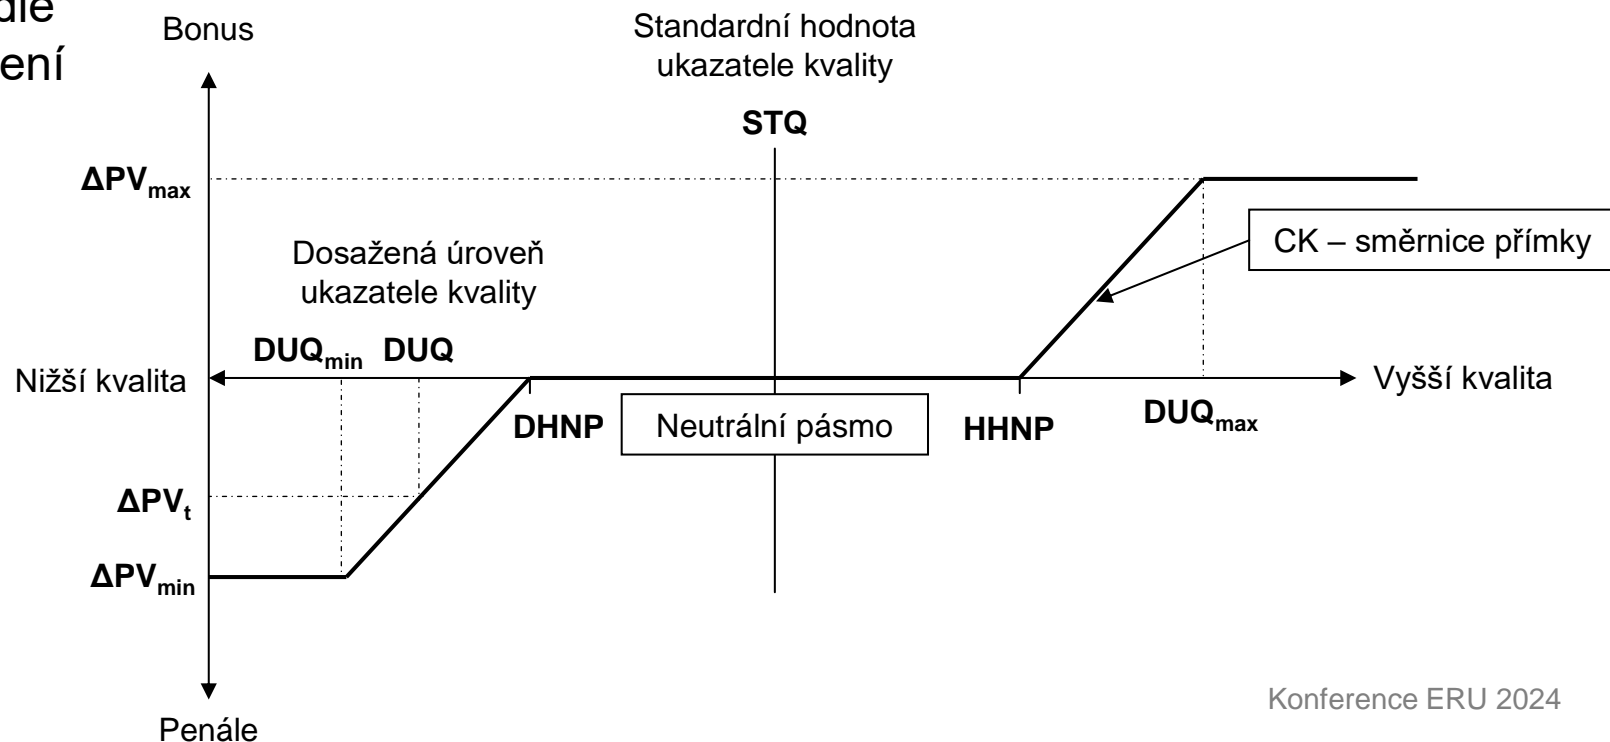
dle
ení

Bonus

Standardní hodnota ukazatele kvality

STQ

$\Delta PV_{max}$

CK – směrnice přímky

Dosažená úroveň ukazatele kvality

$DUQ_{min}$ DUQ

Nižší kvalita

Vyšší kvalita

DHNP

Neutrální pásmo

HHNP

$DUQ_{max}$

$\Delta PV_t$

$\Delta PV_{min}$

Konference ERU 2024

Penále